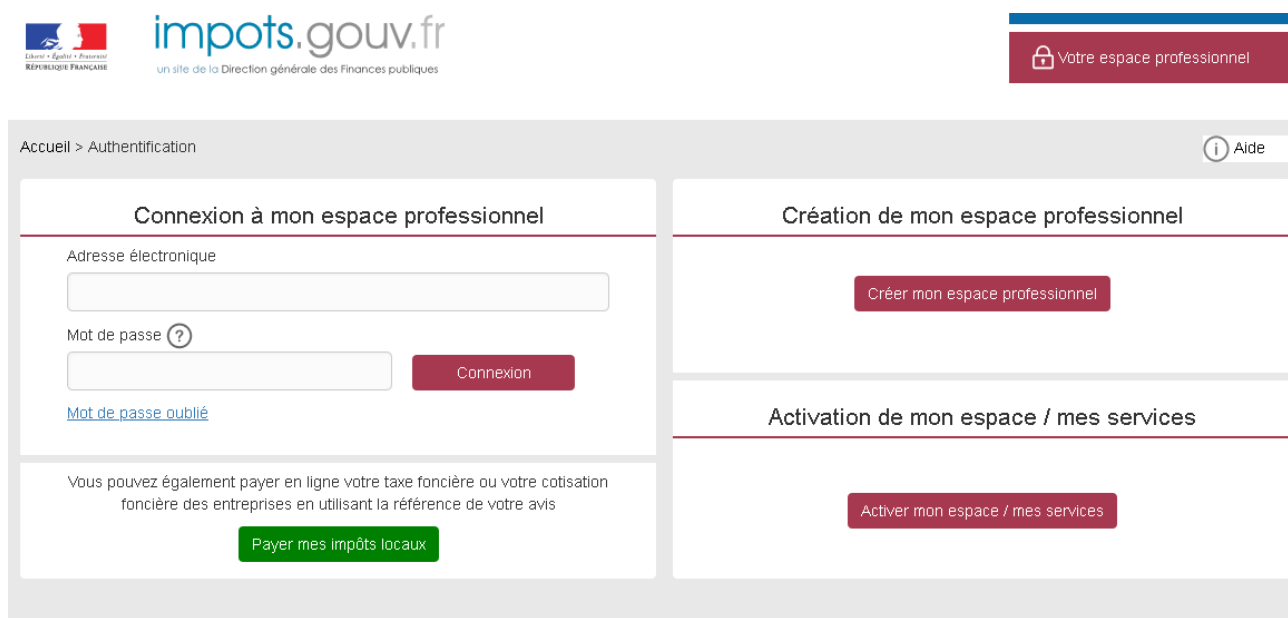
Liberté • Égalité • Fraternité
RÉPUBLIQUE FRANÇAISE

impots.gouv.fr
un site de la Direction générale des Finances publiques

Votre espace professionnel

Accueil > Authentification

Aide

Connexion à mon espace professionnel

Adresse électronique

Mot de passe

Connexion

Mot de passe oublié

Vous pouvez également payer en ligne votre taxe foncière ou votre cotisation foncière des entreprises en utilisant la référence de votre avis

Payer mes impôts locaux

Création de mon espace professionnel

Créer mon espace professionnel

Activation de mon espace / mes services

Activer mon espace / mes services